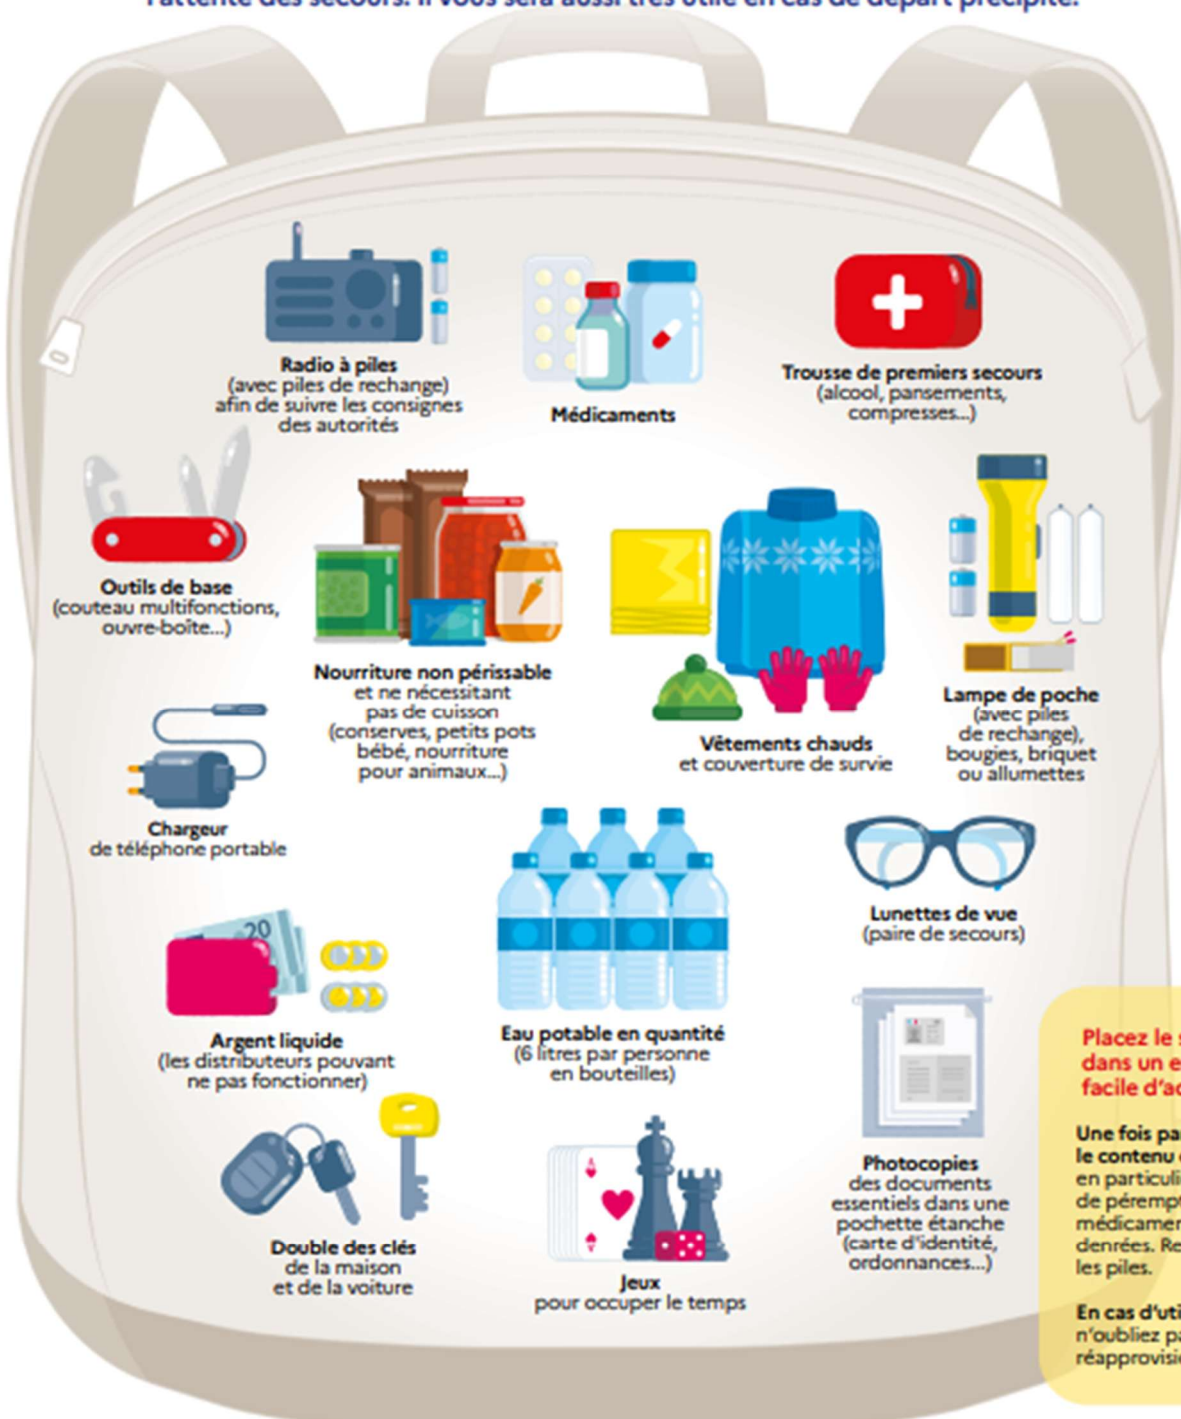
l'attente des secours. Il vous sera aussi très utile en cas de départ précipité.

Radio à piles
(avec piles de rechange) afin de suivre les consignes des autorités

Médicaments

Trousse de premiers secours
(alcool, pansements, compresses...)

Outils de base
(couteau multifonctions, ouvre-boîte...)

Nourriture non périssable
et ne nécessitant pas de cuisson (conserves, petits pots bébé, nourriture pour animaux...)

Vêtements chauds
et couverture de survie

Lampe de poche
(avec piles de rechange), bougies, briquet ou allumettes

Chargeur
de téléphone portable

Lunettes de vue
(paire de secours)

20

Argent liquide
(les distributeurs pouvant ne pas fonctionner)

Eau potable en quantité
(6 litres par personne en bouteilles)

Photocopies
des documents essentiels dans une pochette étanche (carte d'identité, ordonnances...)

Double des clés
de la maison et de la voiture

Jeux
pour occuper le temps

Placez le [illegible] dans un e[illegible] facile d'ac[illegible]

Une fois pa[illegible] le contenu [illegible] en particuli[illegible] de pérempt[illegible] médicamen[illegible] denrées. Re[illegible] les piles.

En cas d'uti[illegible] n'oubliez pa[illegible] réapprovisi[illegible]